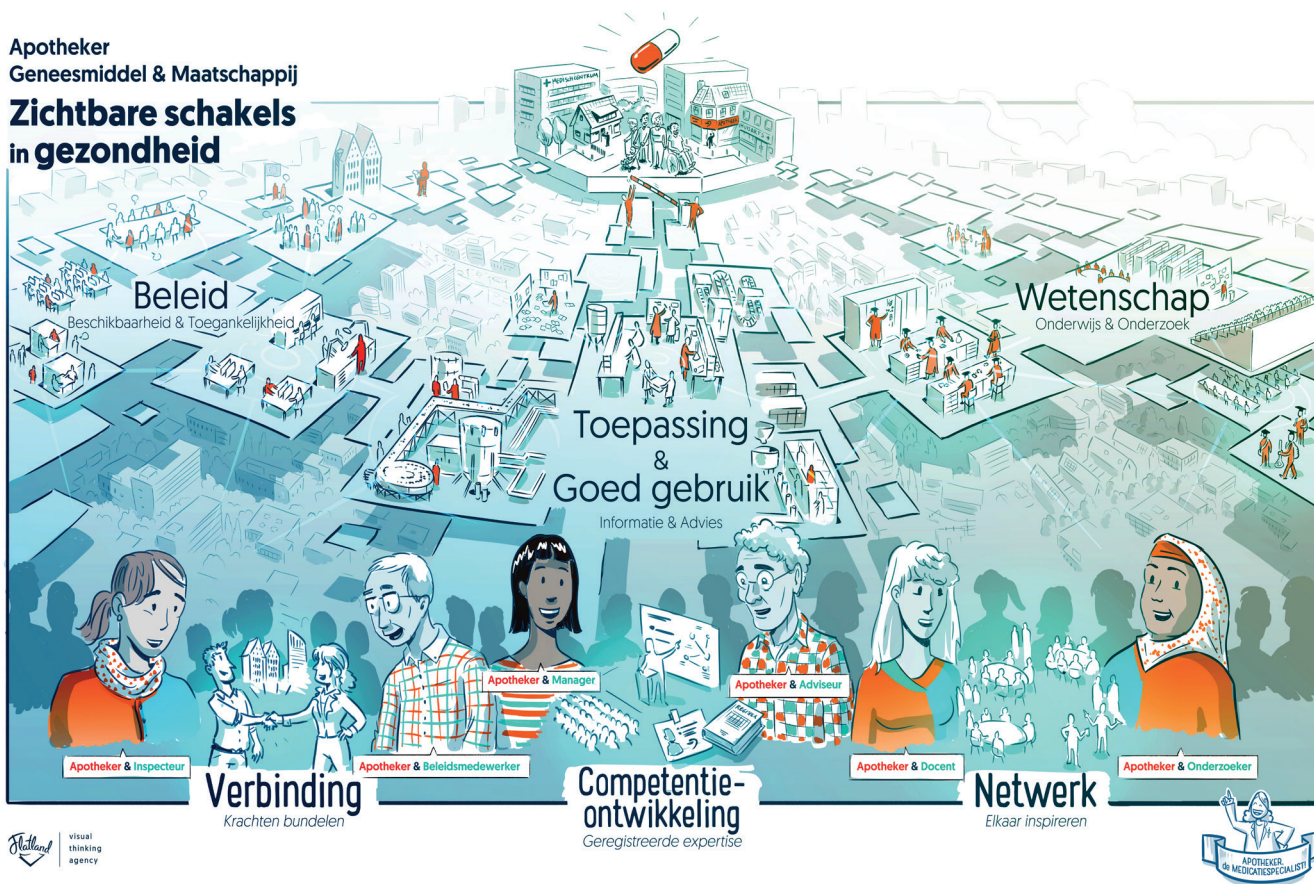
Apotheker
Geneesmiddel & Maatschappij

Zichtbare schakels in gezondheid

MEDISCH CENTRUM

Beleid
Beschikbaarheid & Toegankelijkheid

Wetenschap
Onderwijs & Onderzoek

Toepassing & Goed gebruik
Informatie & Advies

Apotheker & Manager

Apotheker & Adviseur

Apotheker & Inspecteur

Apotheker & Beleidsmedewerker

Apotheker & Docent

Apotheker & Onderzoeker

Verbinding
Krachten bundelen

Competentieontwikkeling
Geregistreerde expertise

Netwerk
Elkaar inspireren

Flatland visual thinking agency

APOTHEKER. de MEDICATIESPECIALIST!